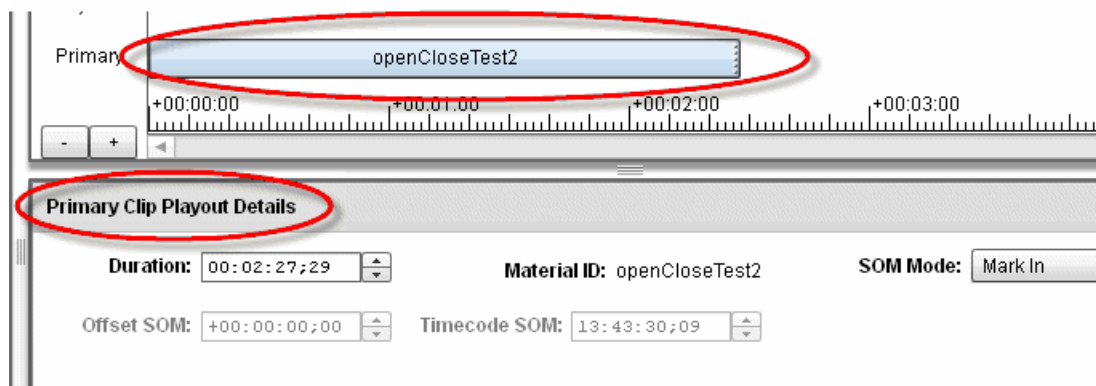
Primary

openCloseTest2

+00:00:00

+00:01:00

+00:02:00

+00:03:00

-

+

Primary Clip Playout Details

Duration: 00:02:27;29

Material ID: openCloseTest2

SOM Mode: Mark In

Offset SOM: +00:00:00;00

Timecode SOM: 13:43:30;09